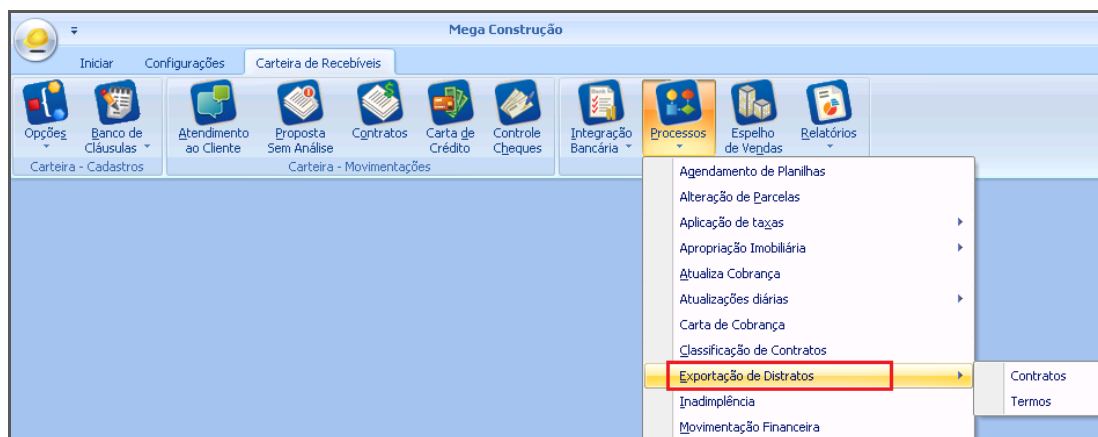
Mega Construção

Iniciar Configurações Carteira de Recebíveis

Opções
Banco de Cláusulas
Carteira - Cadastros

Atendimento ao Cliente
Proposta Sem Análise
Contratos
Carta de Crédito
Controle Cheques
Carteira - Movimentações

Integração Bancária
Processos
Espelho de Vendas
Relatórios

Agendamento de Planilhas
Alteração de Parcelas
Aplicação de taxas
Apropriação Imobiliária
Atualiza Cobrança
Atualizações diárias
Carta de Cobrança
Classificação de Contratos
Exportação de Distratos
Inadimplência
Movimentação Financeira

Contratos
Termos